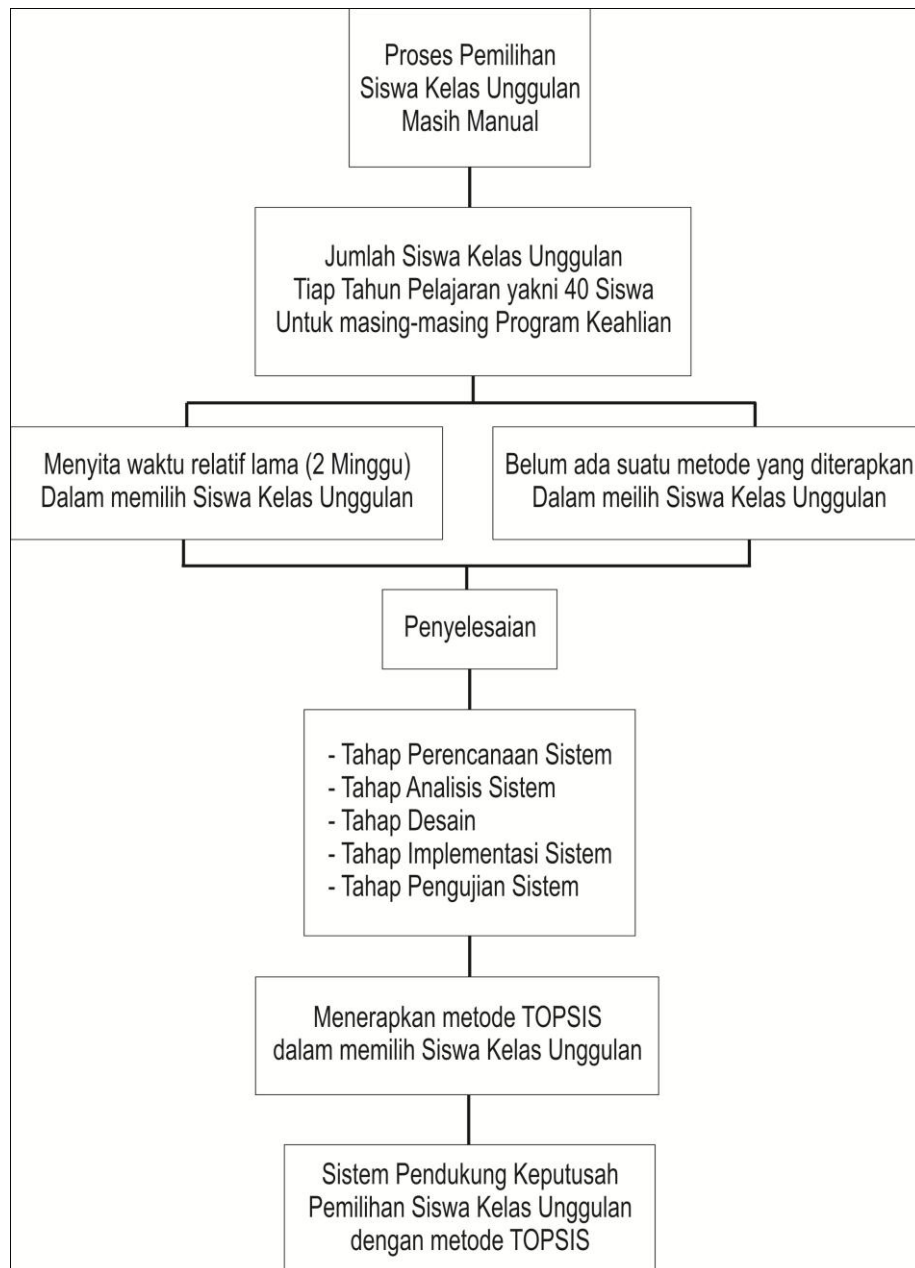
Proses Pemilihan
Siswa Kelas Unggulan
Masih Manual

Jumlah Siswa Kelas Unggulan
Tiap Tahun Pelajaran yakni 40 Siswa
Untuk masing-masing Program Keahlian

Menyita waktu relatif lama (2 Minggu)
Dalam memilih Siswa Kelas Unggulan

Belum ada suatu metode yang diterapkan
Dalam meilih Siswa Kelas Unggulan

Penyelesaian

- Tahap Perencanaan Sistem
- Tahap Analisis Sistem
- Tahap Desain
- Tahap Implementasi Sistem
- Tahap Pengujian Sistem

Menerapkan metode TOPSIS
dalam memilih Siswa Kelas Unggulan

Sistem Pendukung Keputusah
Pemilihan Siswa Kelas Unggulan
dengan metode TOPSIS